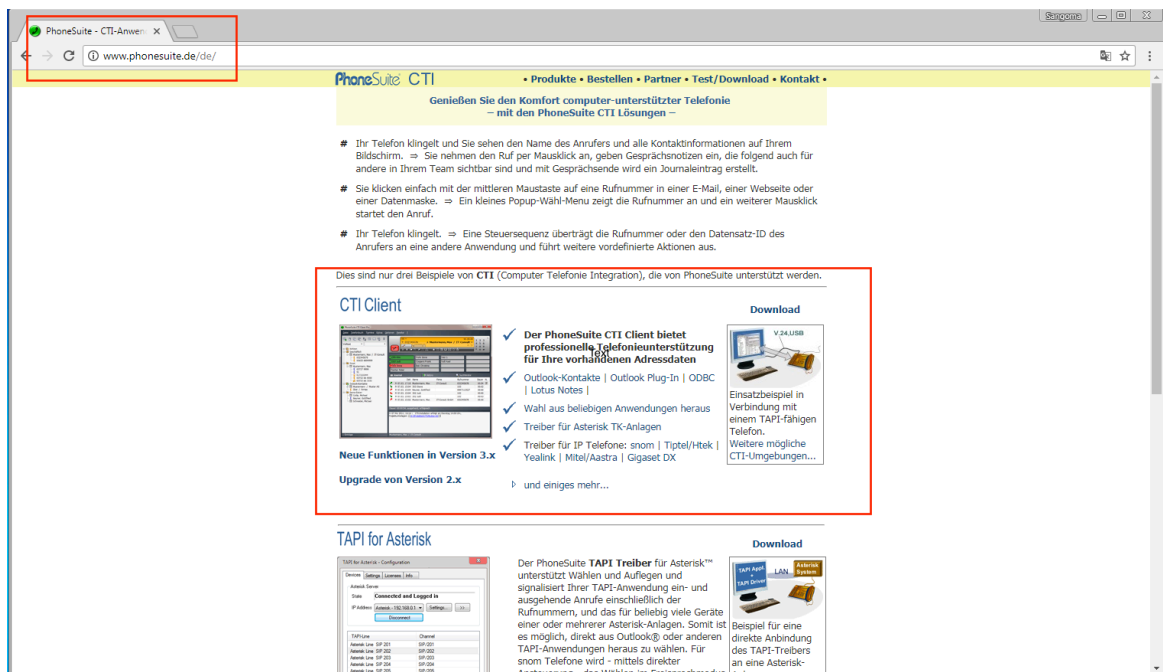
PhoneSuite - CTI-Anwen ×

Sangoma

www.phonesuite.de/de/

PhoneSuite CTI

• Produkte • Bestellen • Partner • Test/Download • Kontakt •

Genießen Sie den Komfort computer-unterstützter Telefonie
– mit den PhoneSuite CTI Lösungen –

# Ihr Telefon klingelt und Sie sehen den Name des Anrufers und alle Kontaktinformationen auf Ihrem Bildschirm. ⇒ Sie nehmen den Ruf per Mausklick an, geben Gesprächsnotizen ein, die folgend auch für andere in Ihrem Team sichtbar sind und mit Gesprächsende wird ein Journaleintrag erstellt.

# Sie klicken einfach mit der mittleren Maustaste auf eine Rufnummer in einer E-Mail, einer Webseite oder einer Datenmaske. ⇒ Ein kleines Popup-Wähl-Menu zeigt die Rufnummer an und ein weiterer Mausklick startet den Anruf.

# Ihr Telefon klingelt. ⇒ Eine Steuersequenz überträgt die Rufnummer oder den Datensatz-ID des Anrufers an eine andere Anwendung und führt weitere vordefinierte Aktionen aus.

Dies sind nur drei Beispiele von CTI (Computer Telefonie Integration), die von PhoneSuite unterstützt werden.

CTI Client

Download

Der PhoneSuite CTI Client bietet professionelle Telefonieunterstützung für Ihre vorhandenen Adressdaten

Outlook-Kontakte | Outlook Plug-In | ODBC | Lotus Notes |

Wahl aus beliebigen Anwendungen heraus

Treiber für Asterisk TK-Anlagen

Treiber für IP Telefone: snom | Tiptel/Htek | Yealink | Mitel/Aastra | Gigaset DX

und einiges mehr...

V.24,USB

Einsatzbeispiel in Verbindung mit einem TAPI-fähigen Telefon.
Weitere mögliche CTI-Umgebungen...

Neue Funktionen in Version 3.x

Upgrade von Version 2.x

TAPI for Asterisk

Download

Der PhoneSuite TAPI Treiber für Asterisk™ unterstützt Wählen und Auflegen und signalisiert Ihrer TAPI-Anwendung ein- und ausgehende Anrufe einschließlich der Rufnummern, und das für beliebig viele Geräte einer oder mehrerer Asterisk-Anlagen. Somit ist es möglich, direkt aus Outlook® oder anderen TAPI-Anwendungen heraus zu wählen. Für snom Telefone wird - mittels direkter

TAPI for Asterisk - Configuration
Devices | Settings | Licenses | Info
Asterisk Server
State: Connected and Logged in
IP Address: Asterisk - 192.168.0.1
Settings...
Disconnect
TAPI-Line | Channel
Asterisk Line SIP 201 | SIP/201
Asterisk Line SIP 202 | SIP/202
Asterisk Line SIP 203 | SIP/203
Asterisk Line SIP 204 | SIP/204

TAPI Appl.
TAPI Driver
LAN
Asterisk System

Beispiel für eine direkte Anbindung des TAPI-Treibers an eine Asterisk-